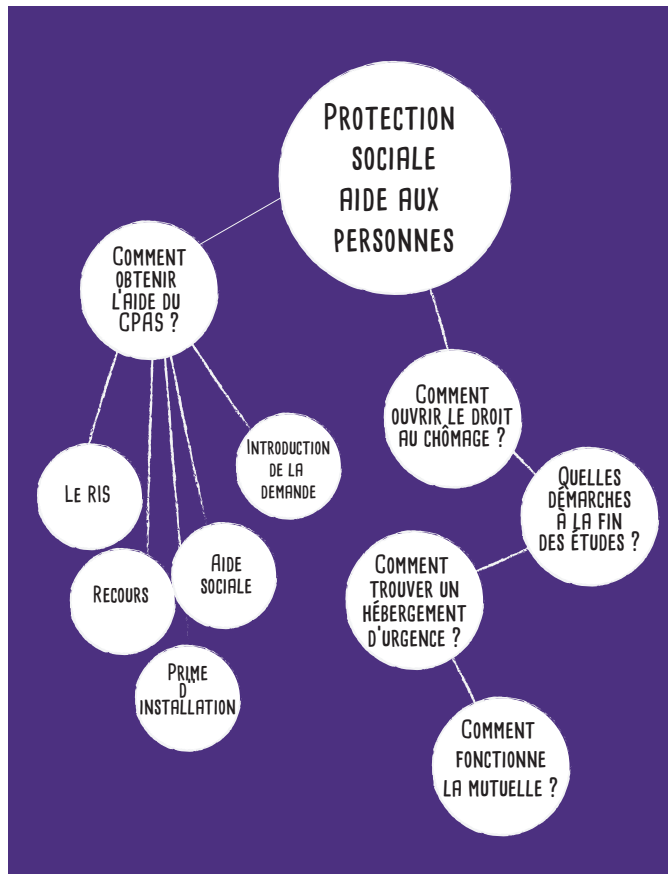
Protection sociale aide aux personnes

Comment obtenir l'aide du CPAS ?

Le RIS

Recours

Prime d installation

Aide sociale

Introduction de la demande

Comment ouvrir le droit au chômage ?

Quelles démarches à la fin des études ?

Comment trouver un hébergement d'urgence ?

Comment fonctionne la mutuelle ?